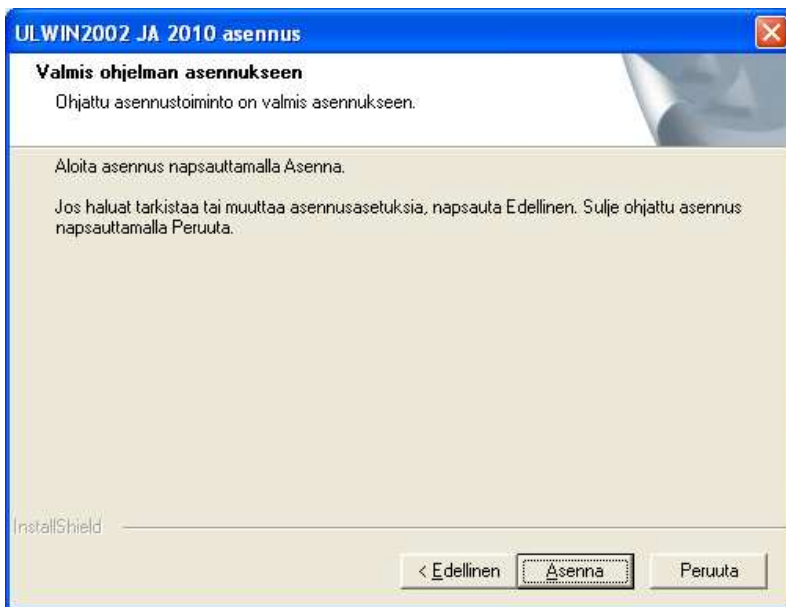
ULWIN2002 JA 2010 asennus

Valmis ohjelman asennukseen

Ohjattu asennustoiminto on valmis asennukseen.

Aloita asennus napsauttamalla Asenna.

Jos haluat tarkistaa tai muuttaa asennusasetuksia, napsauta Edellinen. Sulje ohjattu asennus napsauttamalla Peruuta.

InstallShield

< Edellinen

Asenna

Peruuta